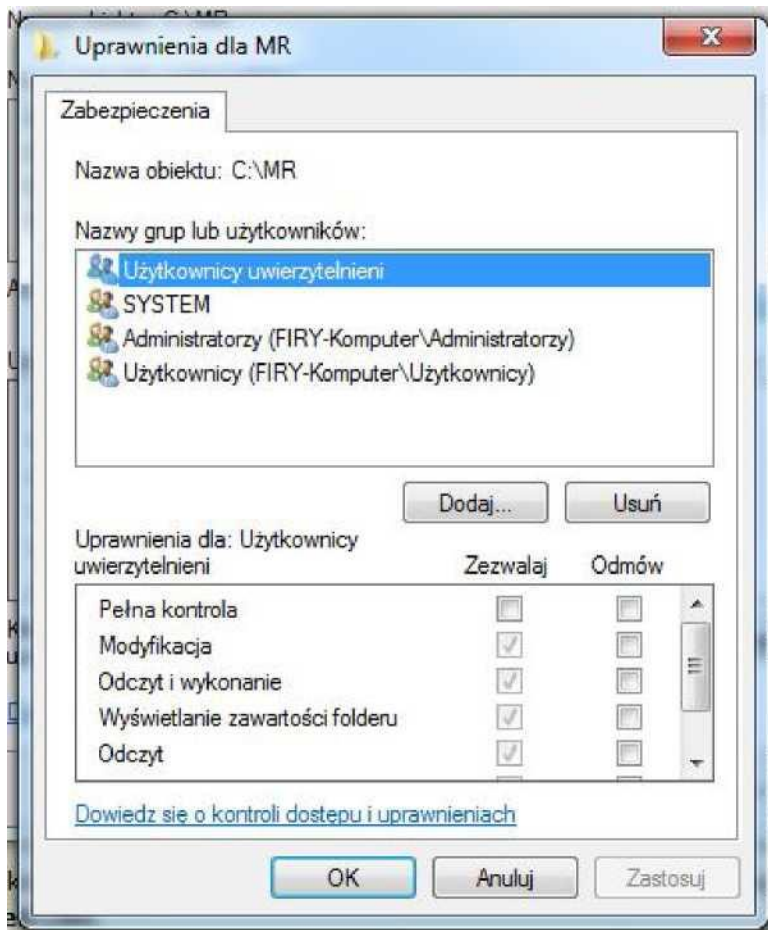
Uprawnienia dla MR

Zabezpieczenia

Nazwa obiektu: C:\MR

Nazwy grup lub użytkowników:

Użytkownicy uwierzytelnieni
SYSTEM
Administratorzy (FIRY-Komputer\Administratorzy)
Użytkownicy (FIRY-Komputer\Użytkownicy)

Dodaj... Usuń

Uprawnienia dla: Użytkownicy uwierzytelnieni

| | Zezwalaj | Odmów |
|---|---|---|
| Pełna kontrola | | |
| Modyfikacja | ✓ | |
| Odczyt i wykonanie | ✓ | |
| Wyświetlanie zawartości folderu | ✓ | |
| Odczyt | ✓ | |

Dowiedz się o kontroli dostępu i uprawnieniach

OK Anuluj Zastosuj